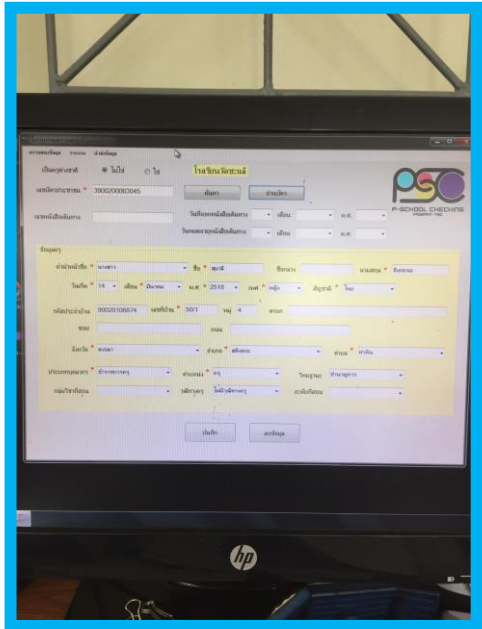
เป็นคนต่างชาติ ไม่ใช่ ใช่

โรงเรียนวัดทะเล

เลขบัตรประชาชน * 3900200063045

ค้นหา

อ่านบัตร

เลขหนังสือเดินทาง

PSC

P-SCHOOL CHECKING

ข้อมูลครู

คำนำหน้าชื่อ * นางสาว

ชื่อ * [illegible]

นามสกุล * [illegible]

วันเกิด * 14

เดือน * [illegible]

พ.ศ. * 2518

เพศ * หญิง

สัญชาติ * ไทย

รหัสประจำบ้าน 90020108874

บ้านเลขที่ * 39/1

หมู่ 4

ซอย

ถนน

จังหวัด * สงขลา

อำเภอ * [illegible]

ตำบล * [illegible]

วิทยฐานะ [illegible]

บันทึก

ยกเลิก

hp